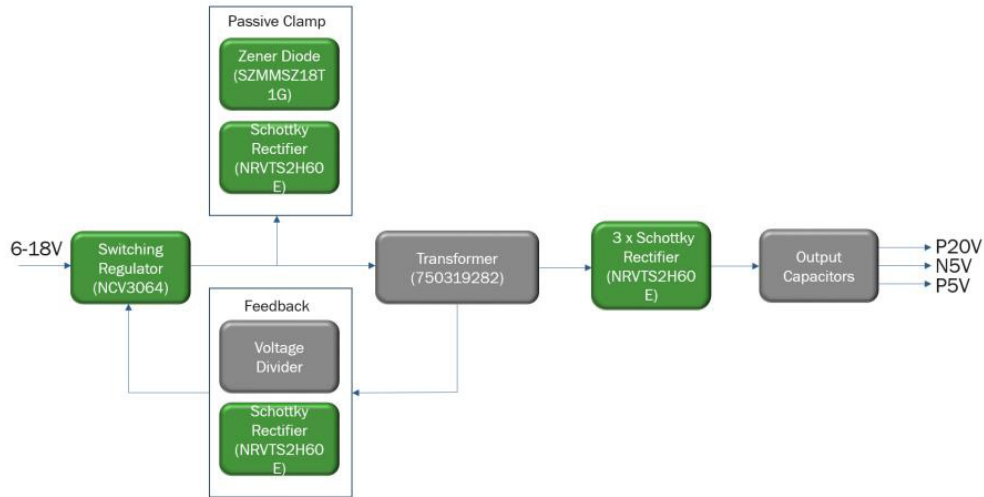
Passive Clamp

Zener Diode (SZMMSZ18T 1G)

Schottky Rectifier (NRVTS2H60 E)

6-18V

Switching Regulator (NCV3064)

Transformer (750319282)

3 x Schottky Rectifier (NRVTS2H60 E)

Output Capacitors

P20V

N5V

P5V

Feedback

Voltage Divider

Schottky Rectifier (NRVTS2H60 E)